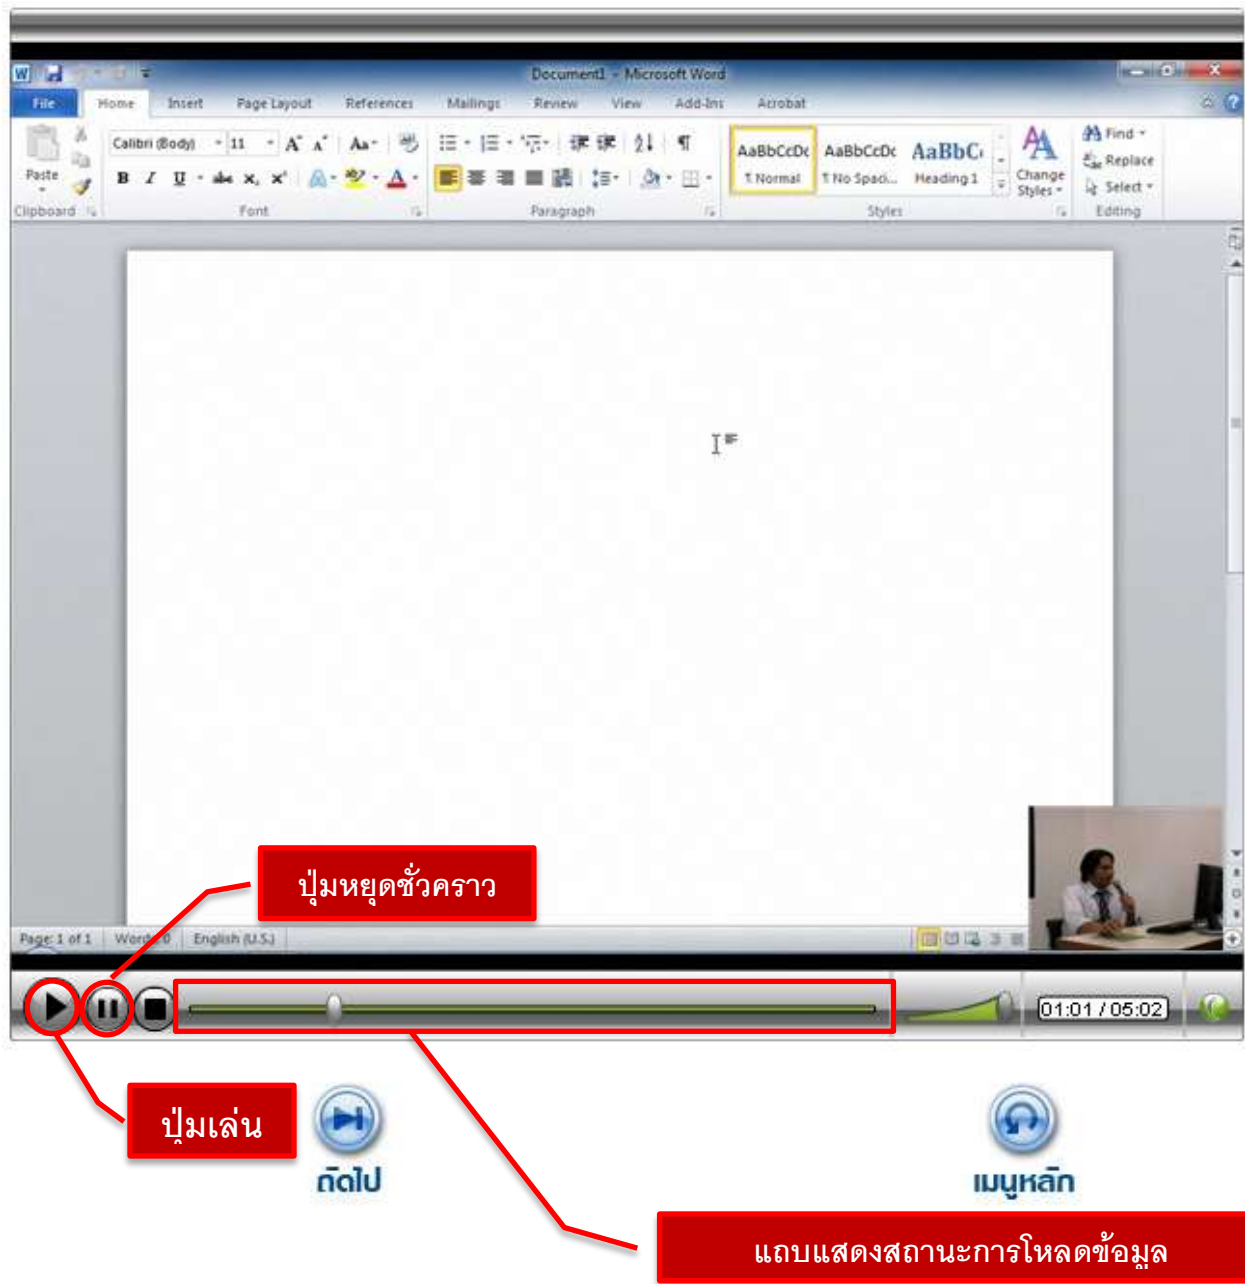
Document1 - Microsoft Word

File Home Insert Page Layout References Mailings Review View Add-Ins Acrobat

Paste
Clipboard

Calibri (Body) 11
B I U abc $x_2$ $x^2$
Font

Paragraph

AaBbCcDc ¶ Normal
AaBbCcDc ¶ No Spaci...
AaBbC Heading 1
Change Styles
Styles

Find
Replace
Select
Editing

Page: 1 of 1 Words: 0 English (U.S.)

01:01 / 05:02

ปุ่มหยุดชั่วคราว

ปุ่มเล่น

ถัดไป

เมนูหลัก

แถบแสดงสถานะการโหลดข้อมูล